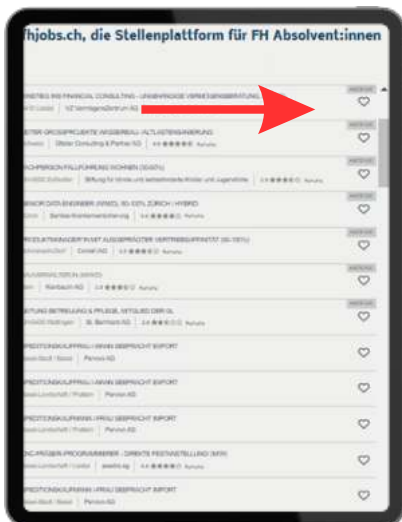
?hjobs.ch, die Stellenplattform für FH Absolvent:innen

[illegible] FINANCIAL CONSULTING - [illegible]
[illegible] | VZ VermögensZentrum AG

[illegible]
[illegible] | Dieter Consulting & Partner AG

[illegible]
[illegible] | Stiftung für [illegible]

SENIOR DATA ENGINEER (W/M/D), 80-100% ZÜRICH / HYBRID
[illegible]

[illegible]
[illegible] | CompitAG

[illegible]
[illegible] | Rembach AG

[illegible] BETREUUNG & PFLEGE, MITGLIED DER GL
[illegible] | St. Bernhard AG

SPEDITIONSKAUFFRAU / -MANN SEEFRACHT EXPORT
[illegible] | Panvos AG

SPEDITIONSKAUFFRAU / -MANN SEEFRACHT EXPORT
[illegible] | Panvos AG

SPEDITIONSKAUFMANN / -FRAU SEEFRACHT IMPORT
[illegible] | Panvos AG

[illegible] PROGRAMMIERER - DIREKTE FESTANSTELLUNG (W/M)
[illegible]

SPEDITIONSKAUFMANN / -FRAU SEEFRACHT IMPORT
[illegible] | Panvos AG